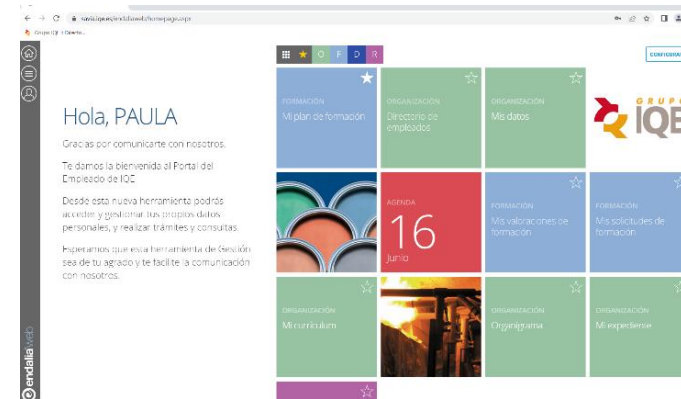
savia.iqe.es/endaliaweb/homepage.aspx

Grupo IQE - Diseño...

endaliaweb

Hola, PAULA

Gracias por comunicarte con nosotros.

Te damos la bienvenida al Portal del Empleado de IQE.

Desde esta nueva herramienta podrás acceder y gestionar tus propios datos personales, y realizar trámites y consultas.

Esperamos que esta herramienta de Gestión sea de tu agrado y te facilite la comunicación con nosotros.

O F D R

CONFIGURAR

FORMACIÓN
Mi plan de formación

ORGANIZACIÓN
Directorio de empleados

ORGANIZACIÓN
Mis datos

GRUPO IQE

AGENDA
16
Junio

FORMACIÓN
Mis valoraciones de formación

FORMACIÓN
Mis solicitudes de formación

ORGANIZACIÓN
Mi currículum

ORGANIZACIÓN
Organigrama

ORGANIZACIÓN
Mi expediente